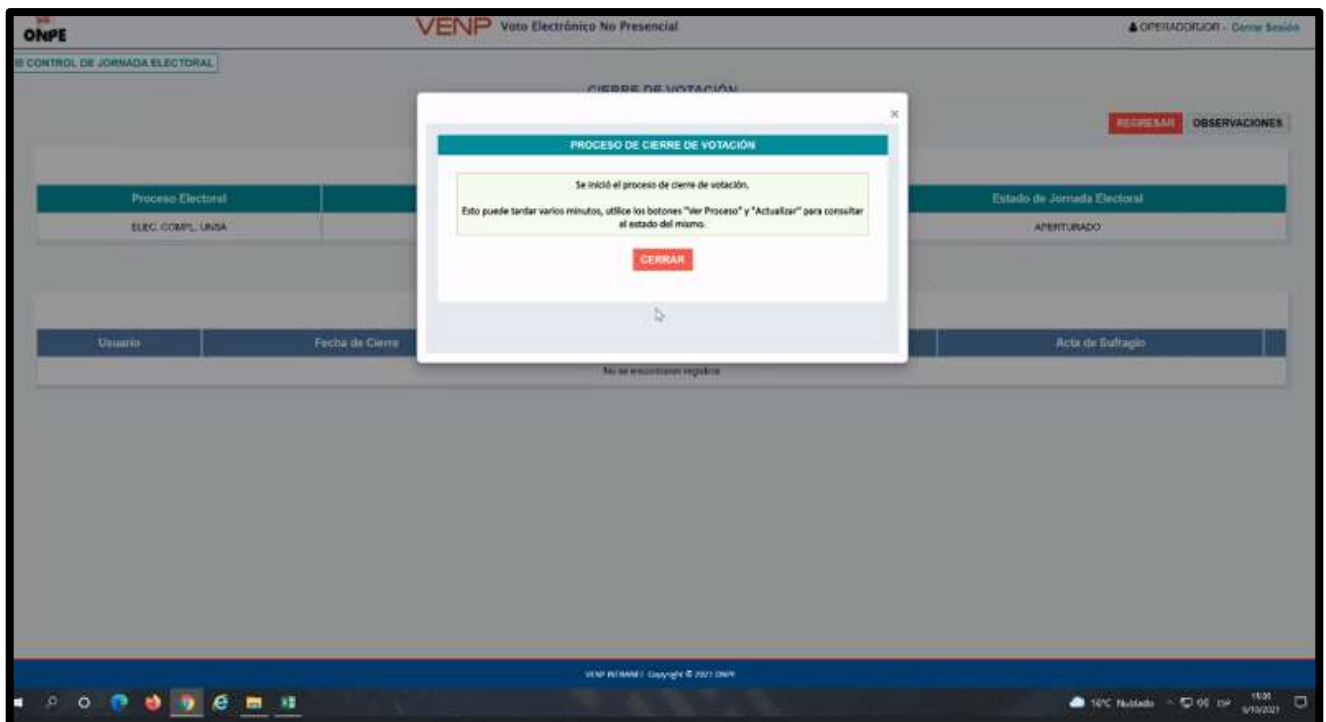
ONPE

VENP Voto Electrónico No Presencial

OPERADORJOR - Cerrar Sesión

CONTROL DE JORNADA ELECTORAL

CIERRE DE VOTACIÓN

REGRESAR OBSERVACIONES

| Proceso Electoral | | Estado de Jornada Electoral |
|---|---|---|
| ELEC. COMPL. UNSA | | APERTURADO |

| Usuario | Fecha de Cierre | | Acta de Sufragio |
|---|---|---|---|

No se encontraron registros

×

PROCESO DE CIERRE DE VOTACIÓN

Se inició el proceso de cierre de votación.

Esto puede tardar varios minutos, utilice los botones "Ver Proceso" y "Actualizar" para consultar el estado del mismo.

CERRAR

VENP INTRANET Copyright © 2021 ONPE

16°C Nublado

15:06
5/10/2021